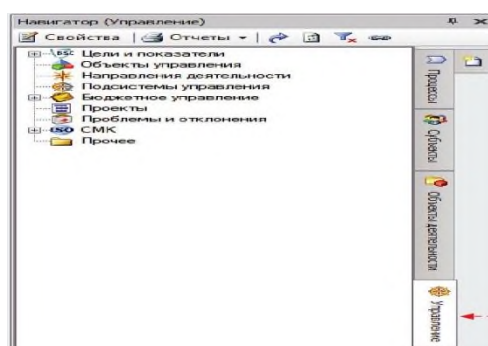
Навигатор (Управление)

Свойства | Отчеты ▾

BSC Цели и показатели
Объекты управления
Направления деятельности
Подсистемы управления
Бюджетное управление
Проекты
Проблемы и отклонения
ISO СМК
Прочее

Процессы
Субъекты
Объекты деятельности
Управление